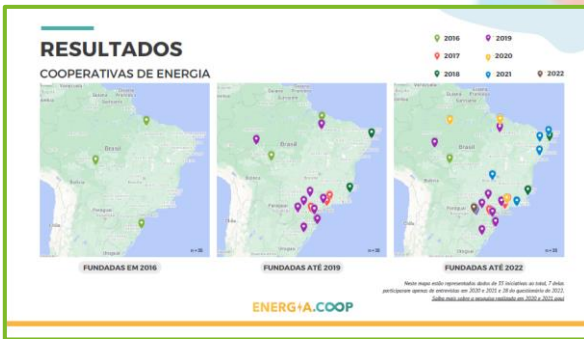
RESULTADOS

COOPERATIVAS DE ENERGIA

2016
2017
2018
2019
2020
2021
2022

Brasil
n=35

Brasil
n=35

n=35

FUNDADAS EM 2016

FUNDADAS ATÉ 2019

FUNDADAS ATÉ 2022

Nesse mapa estão representados dados de 35 iniciativas ao total, 7 delas participaram apenas de entrevistas em 2020 e 2021 e 28 do questionário de 2022. Saiba mais sobre a pesquisa realizada em 2020 e 2021 aqui

ENERG+A.COOP